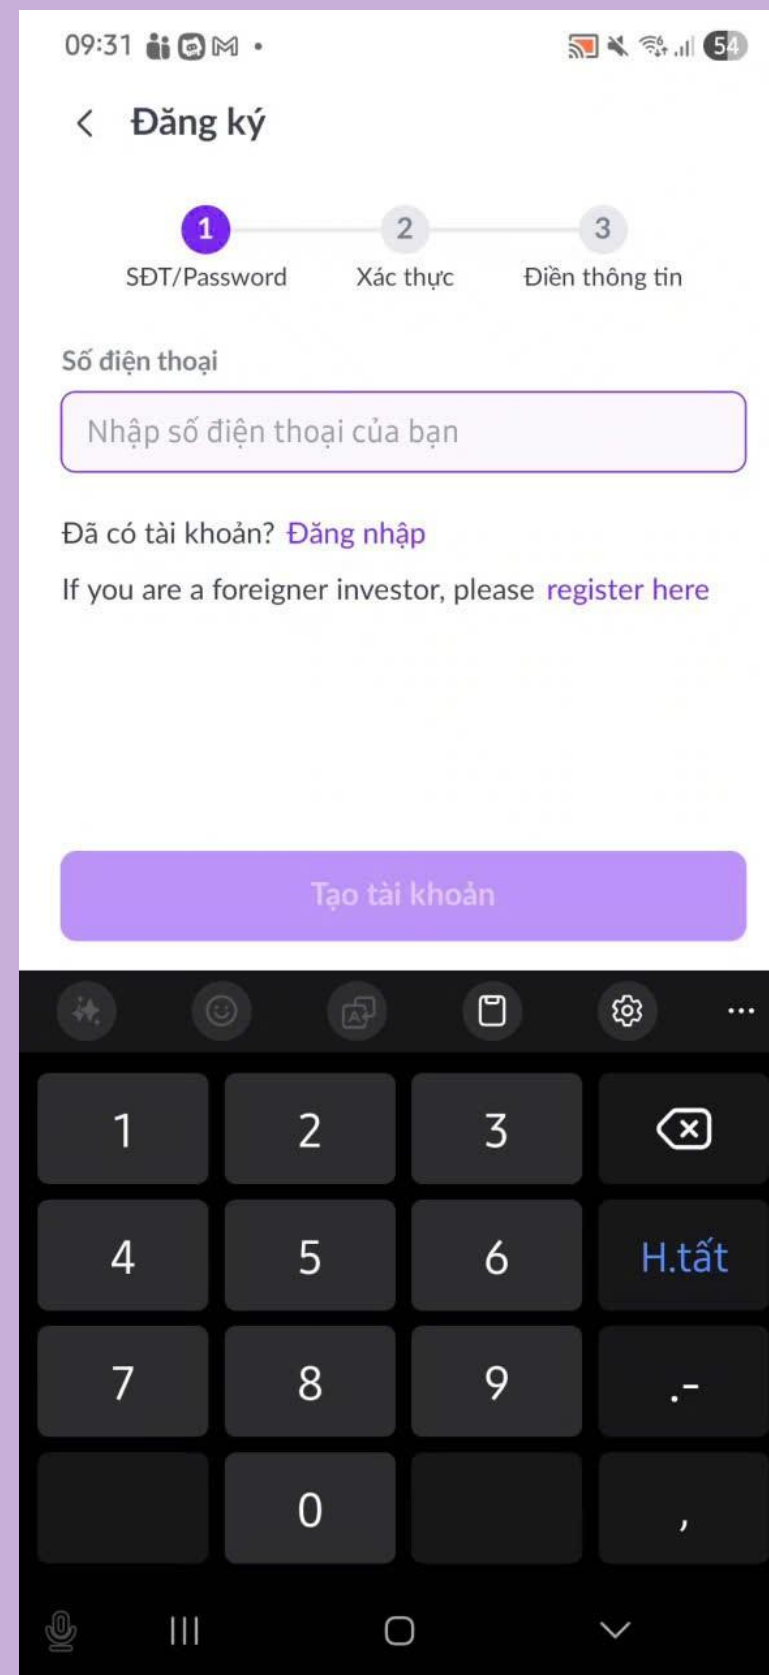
09:31

54

Đăng ký

1
SĐT/Password

2
Xác thực

3
Điền thông tin

Số điện thoại

Nhập số điện thoại của bạn

Đã có tài khoản? Đăng nhập

If you are a foreigner investor, please register here

Tạo tài khoản

1 2 3
4 5 6 H.tất
7 8 9 .-
0 ,